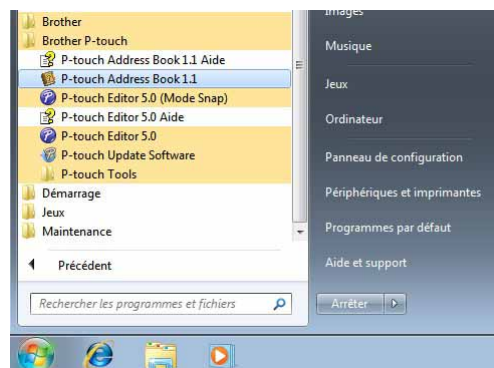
Brother
Brother P-touch
P-touch Address Book 1.1 Aide
P-touch Address Book 1.1
P-touch Editor 5.0 (Mode Snap)
P-touch Editor 5.0 Aide
P-touch Editor 5.0
P-touch Update Software
P-touch Tools
Démarrage
Jeux
Maintenance
Précédent
Rechercher les programmes et fichiers

Images
Musique
Jeux
Ordinateur
Panneau de configuration
Périphériques et imprimantes
Programmes par défaut
Aide et support
Arrêter